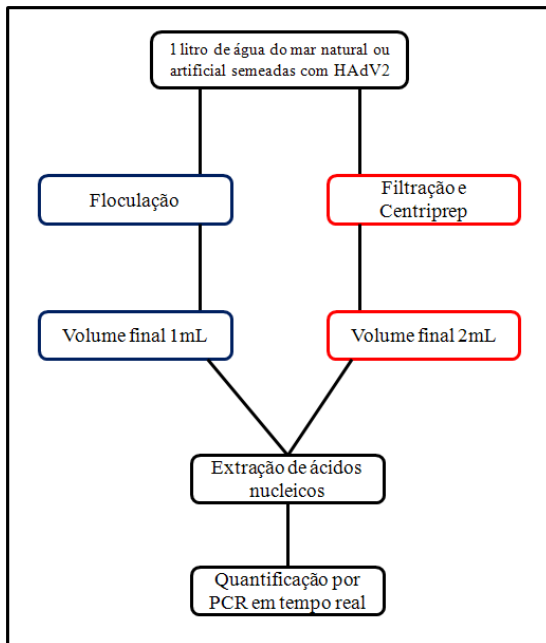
1 litro de água do mar natural ou artificial semeadas com HAdV2

Floculação

Filtração e Centriprep

Volume final 1mL

Volume final 2mL

Extração de ácidos nucleicos

Quantificação por PCR em tempo real